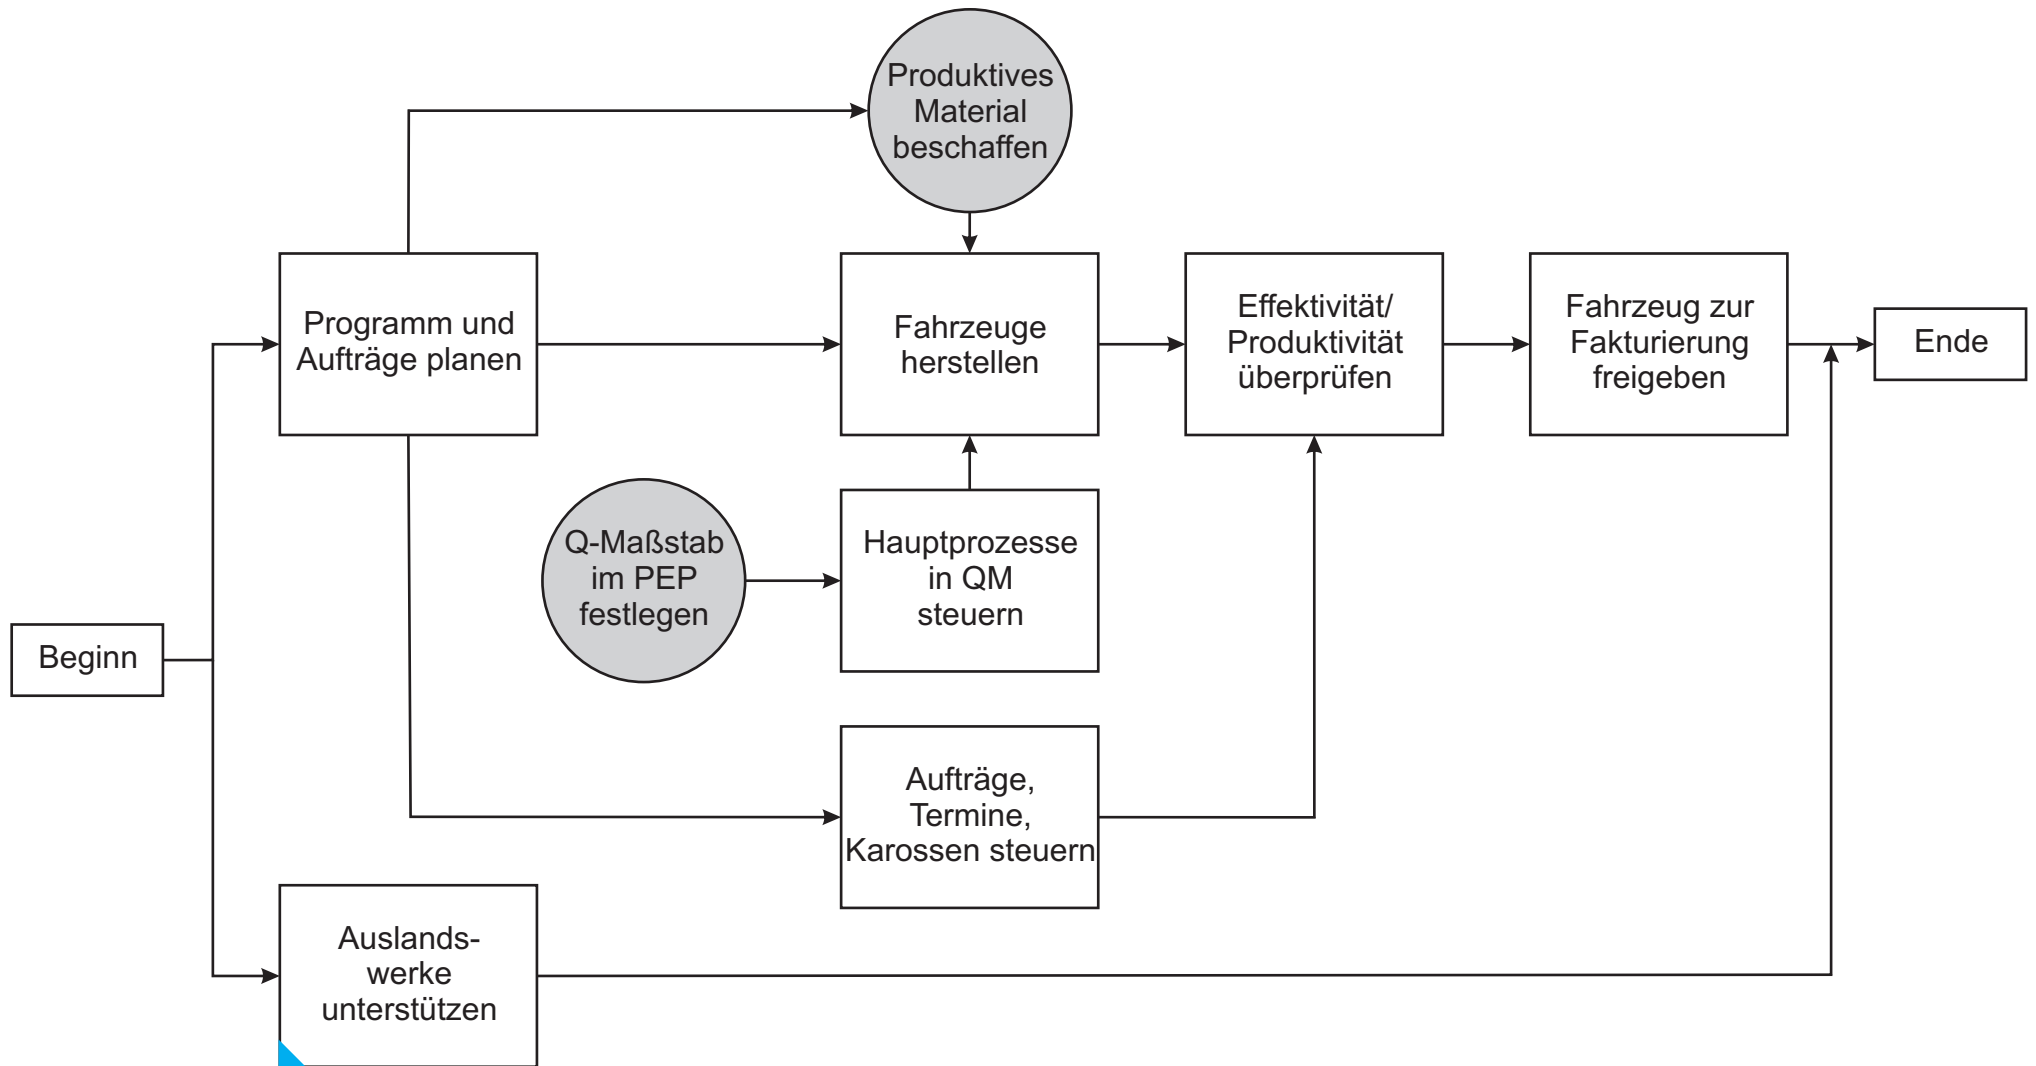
Produktives Material beschaffen

Programm und Aufträge planen

Fahrzeuge herstellen

Effektivität/ Produktivität überprüfen

Fahrzeug zur Fakturierung freigeben

Ende

Q-Maßstab im PEP festlegen

Hauptprozesse in QM steuern

Beginn

Aufträge, Termine, Karossen steuern

Auslandswerke unterstützen